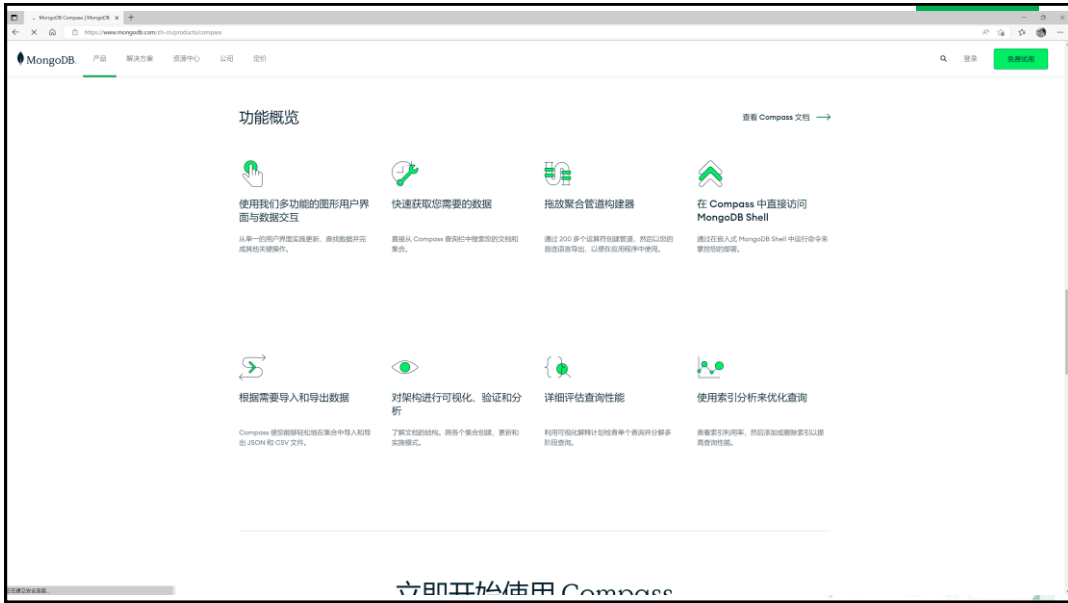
MongoDB Compass | MongoDB ×

https://www.mongodb.com/zh-cn/products/compass

MongoDB. 产品 解决方案 资源中心 公司 定价

登录 免费试用

功能概览

查看 Compass 文档 ⟶

使用我们多功能的图形用户界面与数据交互

从单一的用户界面实施更新、查找数据并完成其他关键操作。

快速获取您需要的数据

直接从 Compass 查询栏中搜索您的文档和集合。

拖放聚合管道构建器

通过 200 多个运算符创建管道，然后以您的首选语言导出，以便在应用程序中使用。

在 Compass 中直接访问 MongoDB Shell

通过在嵌入式 MongoDB Shell 中运行命令来掌控您的部署。

根据需要导入和导出数据

Compass 使您能够轻松地在集合中导入和导出 JSON 和 CSV 文件。

对架构进行可视化、验证和分析

了解文档的结构，跨各个集合创建、更新和实施模式。

详细评估查询性能

利用可视化解释计划检查单个查询并分解多阶段查询。

使用索引分析来优化查询

查看索引利用率，然后添加或删除索引以提高查询性能。

正在建立安全连接...

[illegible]